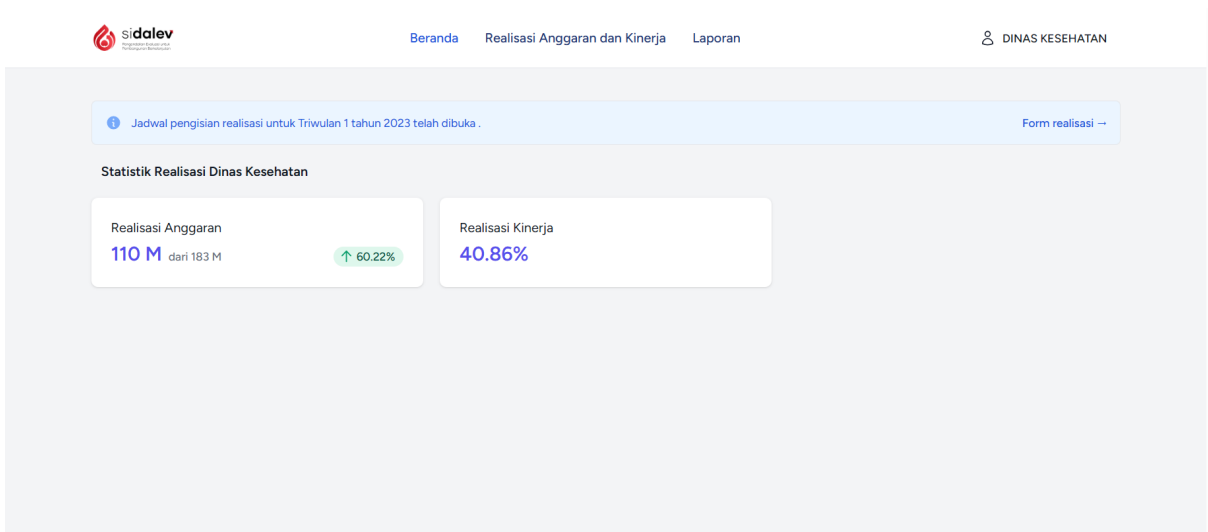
sidalev
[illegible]

Beranda Realisasi Anggaran dan Kinerja Laporan

DINAS KESEHATAN

Jadwal pengisian realisasi untuk Triwulan 1 tahun 2023 telah dibuka .

Form realisasi →

Statistik Realisasi Dinas Kesehatan

Realisasi Anggaran
110 M dari 183 M
↑ 60.22%

Realisasi Kinerja
40.86%